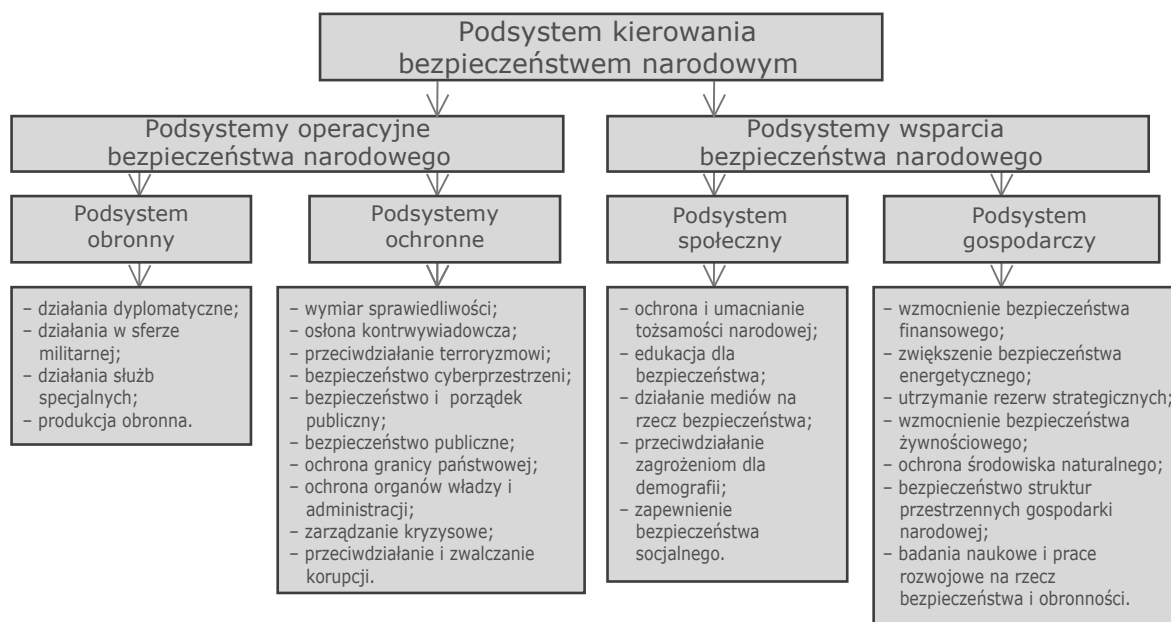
Podsystem kierowania bezpieczeństwem narodowym

Podsystemy operacyjne bezpieczeństwa narodowego

Podsystemy wsparcia bezpieczeństwa narodowego

Podsystem obronny

Podsystemy ochronne

Podsystem społeczny

Podsystem gospodarczy

– działania dyplomatyczne;
– działania w sferze militarnej;
– działania służb specjalnych;
– produkcja obronna.

– wymiar sprawiedliwości;
– osłona kontrwywiadowcza;
– przeciwdziałanie terroryzmowi;
– bezpieczeństwo cyberprzestrzeni;
– bezpieczeństwo i porządek publiczny;
– bezpieczeństwo publiczne;
– ochrona granicy państwowej;
– ochrona organów władzy i administracji;
– zarządzanie kryzysowe;
– przeciwdziałanie i zwalczanie korupcji.

– ochrona i umacnianie tożsamości narodowej;
– edukacja dla bezpieczeństwa;
– działanie mediów na rzecz bezpieczeństwa;
– przeciwdziałanie zagrożeniom dla demografii;
– zapewnienie bezpieczeństwa socjalnego.

– wzmocnienie bezpieczeństwa finansowego;
– zwiększenie bezpieczeństwa energetycznego;
– utrzymanie rezerw strategicznych;
– wzmocnienie bezpieczeństwa żywnościowego;
– ochrona środowiska naturalnego;
– bezpieczeństwo struktur przestrzennych gospodarki narodowej;
– badania naukowe i prace rozwojowe na rzecz bezpieczeństwa i obronności.